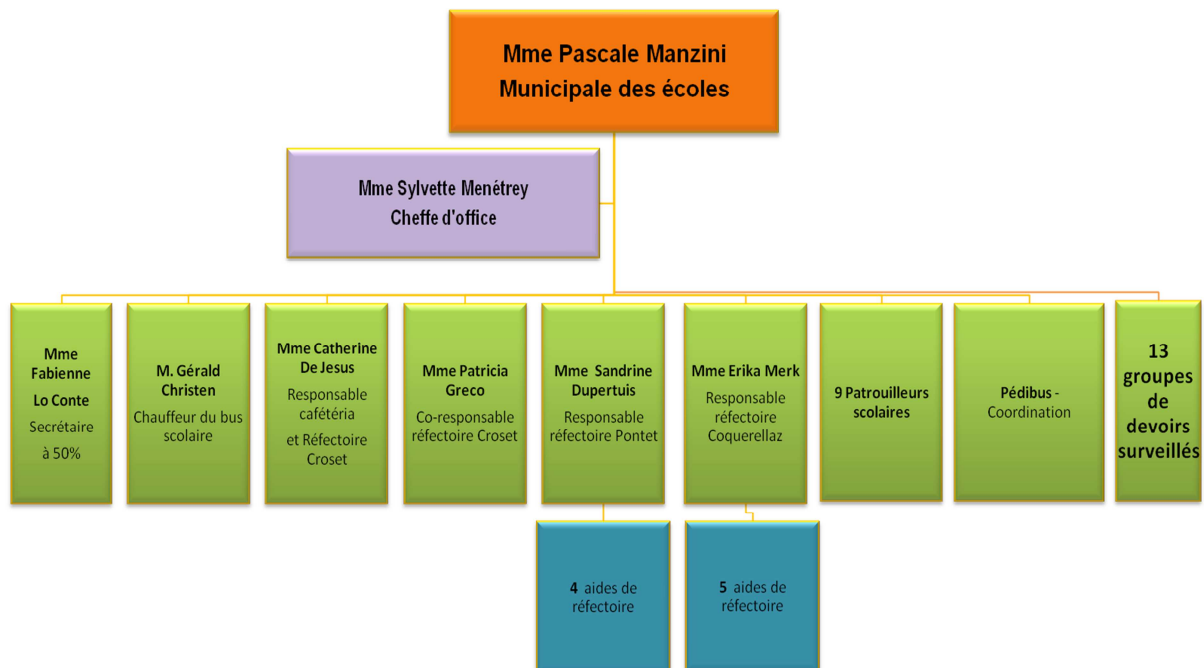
Mme Pascale Manzini
Municipale des écoles

Mme Sylvette Menétrey
Cheffe d'office

Mme Fabienne Lo Conte
Secrétaire à 50%

M. Gérald Christen
Chauffeur du bus scolaire

Mme Catherine De Jesus
Responsable cafétéria et Réfectoire Croset

Mme Patricia Greco
Co-responsable réfectoire Croset

Mme Sandrine Dupertuis
Responsable réfectoire Pontet

Mme Erika Merk
Responsable réfectoire Coquerellaz

9 Patrouilleurs scolaires

Pédibus - Coordination

13 groupes de devoirs surveillés

4 aides de réfectoire

5 aides de réfectoire